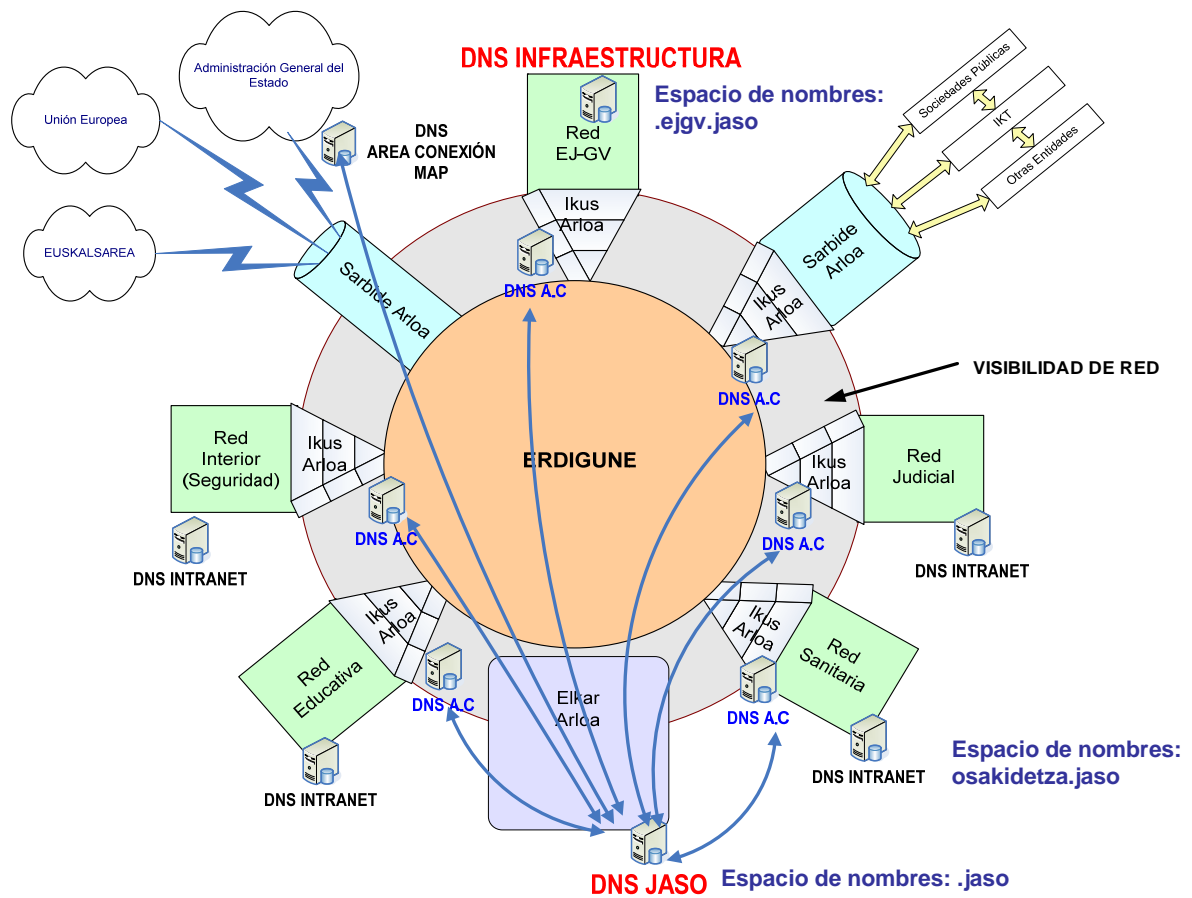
DNS INFRAESTRUCTURA

Espacio de nombres: .ejgv.jaso

Administración General del Estado

Unión Europea

EUSKALSAREA

DNS AREA CONEXIÓN MAP

Red EJ-GV

Ikus Arloa

DNS A.C

Sociedades Publicas

IKT

Otras Entidades

Sarbide Arloa

Sarbide Arloa

Ikus Arloa

DNS A.C

VISIBILIDAD DE RED

Red Interior (Seguridad)

Ikus Arloa

ERDIGUNE

Ikus Arloa

Red Judicial

DNS A.C

DNS A.C

DNS INTRANET

DNS INTRANET

Ikus Arloa

Ikus Arloa

Red Educativa

Elkar Arloa

Red Sanitaria

DNS A.C

DNS A.C

DNS INTRANET

DNS INTRANET

Espacio de nombres: osakidetza.jaso

DNS JASO

Espacio de nombres: .jaso